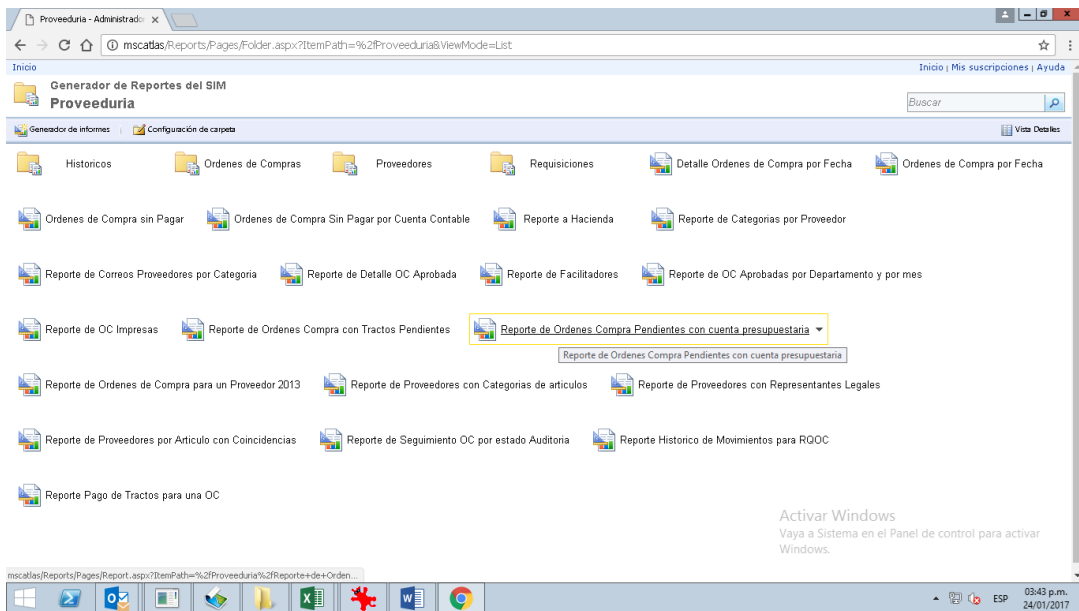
Proveeduria - Administrado ×

mscatlas/Reports/Pages/Folder.aspx?ItemPath=%2fProveeduria&ViewMode=List

Inicio

Inicio | Mis suscripciones | Ayuda

Generador de Reportes del SIM
Proveeduria

Buscar

Generador de informes | Configuración de carpeta

Vista Detalles

Historicos

Ordenes de Compras

Proveedores

Requisiciones

Detalle Ordenes de Compra por Fecha

Ordenes de Compra por Fecha

Ordenes de Compra sin Pagar

Ordenes de Compra Sin Pagar por Cuenta Contable

Reporte a Hacienda

Reporte de Categorias por Proveedor

Reporte de Correos Proveedores por Categoria

Reporte de Detalle OC Aprobada

Reporte de Facilitadores

Reporte de OC Aprobadas por Departamento y por mes

Reporte de OC Impresas

Reporte de Ordenes Compra con Tractos Pendientes

Reporte de Ordenes Compra Pendientes con cuenta presupuestaria

Reporte de Ordenes Compra Pendientes con cuenta presupuestaria

Reporte de Ordenes de Compra para un Proveedor 2013

Reporte de Proveedores con Categorias de articulos

Reporte de Proveedores con Representantes Legales

Reporte de Proveedores por Articulo con Coincidencias

Reporte de Seguimiento OC por estado Auditoria

Reporte Historico de Movimientos para RQOC

Reporte Pago de Tractos para una OC

Activar Windows
Vaya a Sistema en el Panel de control para activar Windows.

mscatlas/Reports/Pages/Report.aspx?ItemPath=%2fProveeduria%2fReporte+de+Orden...

ESP

03:43 p.m.
24/01/2017